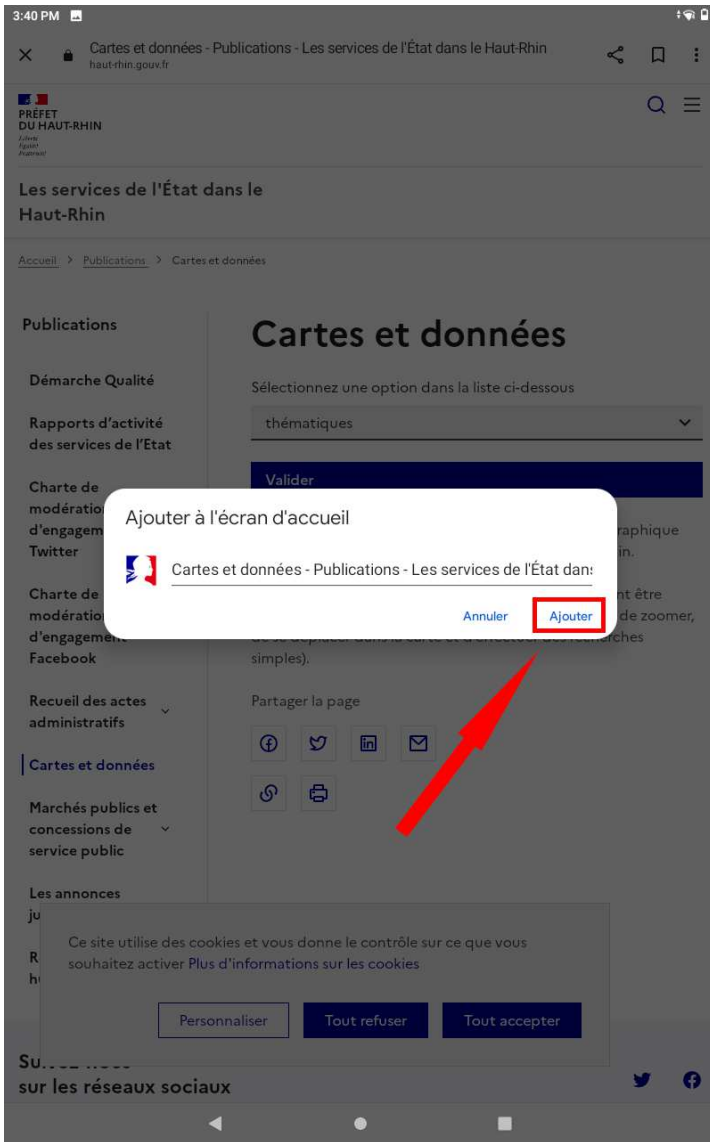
3:40 PM

Cartes et données - Publications - Les services de l'État dans le Haut-Rhin
haut-rhin.gouv.fr

PRÉFET
DU HAUT-RHIN
Liberté
Égalité
Fraternité

Les services de l'État dans le Haut-Rhin

Accueil > Publications > Cartes et données

Publications

Démarche Qualité

Rapports d'activité des services de l'Etat

Charte de modération d'engagem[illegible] Twitter

Charte de modératio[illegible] d'engagement Facebook

Recueil des actes administratifs

Cartes et données

Marchés publics et concessions de service public

Les annonces ju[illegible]

R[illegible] h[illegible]

Cartes et données

Sélectionnez une option dans la liste ci-dessous

thématiques

Valider

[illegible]raphique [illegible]in.

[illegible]nt être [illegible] de zoomer, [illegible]ches simples).

Partager la page

Ajouter à l'écran d'accueil

Cartes et données - Publications - Les services de l'État dan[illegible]

Annuler
Ajouter

Ce site utilise des cookies et vous donne le contrôle sur ce que vous souhaitez activer Plus d'informations sur les cookies

Personnaliser
Tout refuser
Tout accepter

Su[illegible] sur les réseaux sociaux